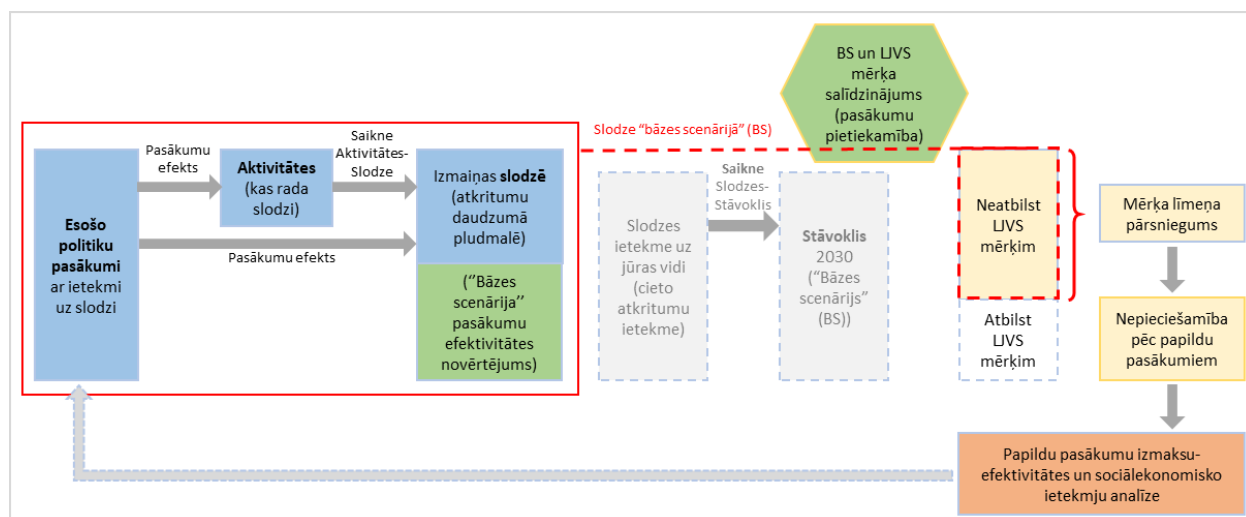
BS un LJVS mērķa salīdzinājums (pasākumu pietiekamība)

Slodze "bāzes scenārijā" (BS)

Esošo politiku pasākumi ar ietekmi uz slodzi

Pasākumu efekts

Aktivitātes (kas rada slodzi)

Saikne Aktivitātes-Slodze

Izmaiņas slodzē (atkritumu daudzumā pludmalē)

Pasākumu efekts

("Bāzes scenārija" pasākumu efektivitātes novērtējums)

Slodzes ietekme uz jūras vidi (cieto atkritumu ietekme)

Saikne Slodzes-Stāvoklis

Stāvoklis 2030 ("Bāzes scenārijs" (BS))

Neatbilst LJVS mērķim

Atbilst LJVS mērķim

Mērķa līmeņa pārsniegums

Nepieciešamība pēc papildu pasākumiem

Papildu pasākumu izmaksu-efektivitātes un sociālekonomisko ietekmju analīze